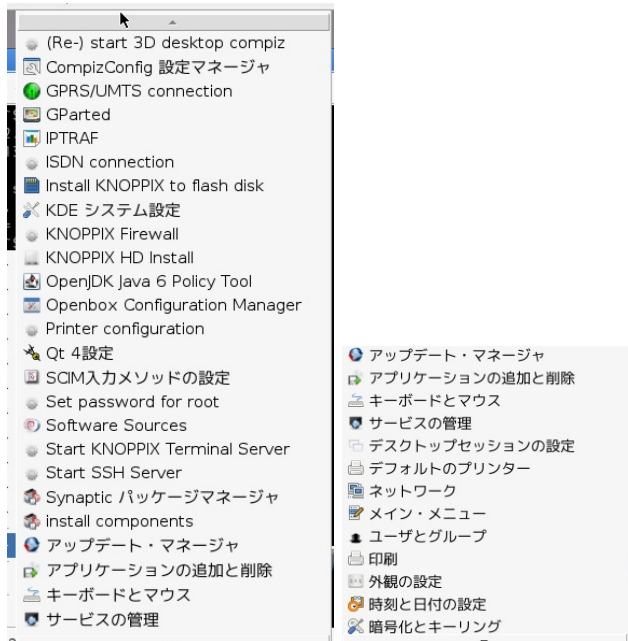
(Re-) start 3D desktop compiz
CompizConfig 設定マネージャ
GPRS/UMTS connection
GParted
IPTRAF
ISDN connection
Install KNOPPIX to flash disk
KDE システム設定
KNOPPIX Firewall
KNOPPIX HD Install
OpenJDK Java 6 Policy Tool
Openbox Configuration Manager
Printer configuration
Qt 4設定
SCIM入力メソッドの設定
Set password for root
Software Sources
Start KNOPPIX Terminal Server
Start SSH Server
Synaptic パッケージマネージャ
install components
アップデート・マネージャ
アプリケーションの追加と削除
キーボードとマウス
サービスの管理

アップデート・マネージャ
アプリケーションの追加と削除
キーボードとマウス
サービスの管理
デスクトップセッションの設定
デフォルトのプリンター
ネットワーク
メイン・メニュー
ユーザとグループ
印刷
外観の設定
時刻と日付の設定
暗号化とキーリング